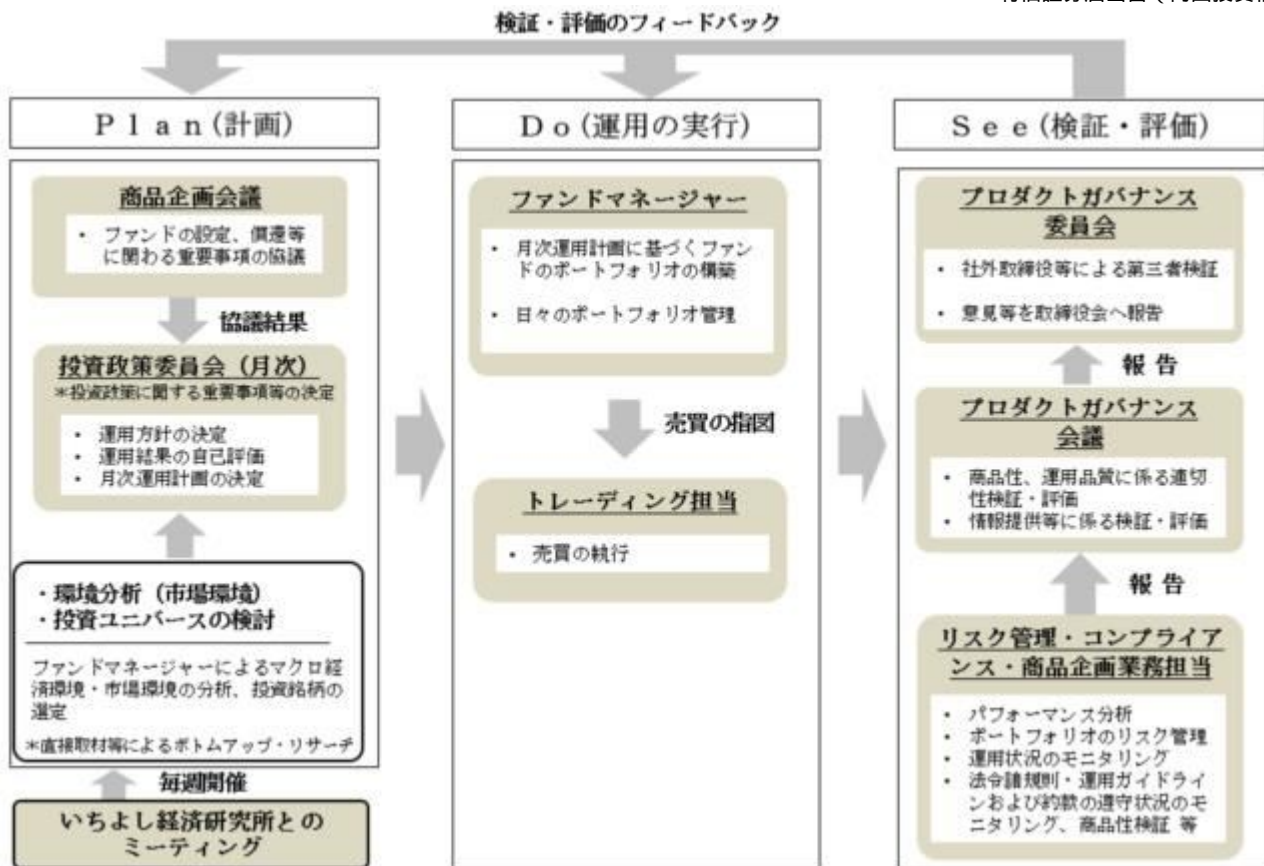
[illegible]

検証・評価のフィードバック

Plan(計画)

商品企画会議

・ファンドの設定、償還等に関わる重要事項の協議

協議結果

投資政策委員会(月次)

*投資政策に関する重要事項等の決定

・運用方針の決定
・運用結果の自己評価
・月次運用計画の決定

・環境分析(市場環境)
・投資ユニバースの検討

ファンドマネージャーによるマクロ経済環境・市場環境の分析、投資銘柄の選定

*直接取材等によるボトムアップ・リサーチ

毎週開催

いちよし経済研究所とのミーティング

Do(運用の実行)

ファンドマネージャー

・月次運用計画に基づくファンドのポートフォリオの構築

・日々のポートフォリオ管理

売買の指図

トレーディング担当

・売買の執行

See(検証・評価)

プロダクトガバナンス委員会

・社外取締役等による第三者検証

・意見等を取締役会へ報告

報告

プロダクトガバナンス会議

・商品性、運用品質に係る適切性検証・評価
・情報提供等に係る検証・評価

報告

リスク管理・コンプライアンス・商品企画業務担当

・パフォーマンス分析
・ポートフォリオのリスク管理
・運用状況のモニタリング
・法令諸規則・運用ガイドラインおよび約款の遵守状況のモニタリング、商品性検証 等